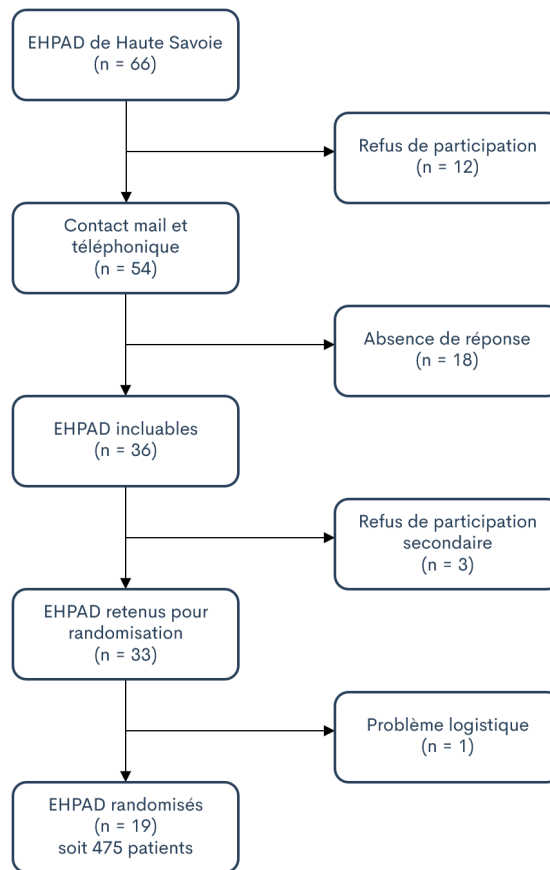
EHPAD de Haute Savoie
(n = 66)

Refus de participation
(n = 12)

Contact mail et téléphonique
(n = 54)

Absence de réponse
(n = 18)

EHPAD incluables
(n = 36)

Refus de participation secondaire
(n = 3)

EHPAD retenus pour randomisation
(n = 33)

Problème logistique
(n = 1)

EHPAD randomisés
(n = 19)
soit 475 patients